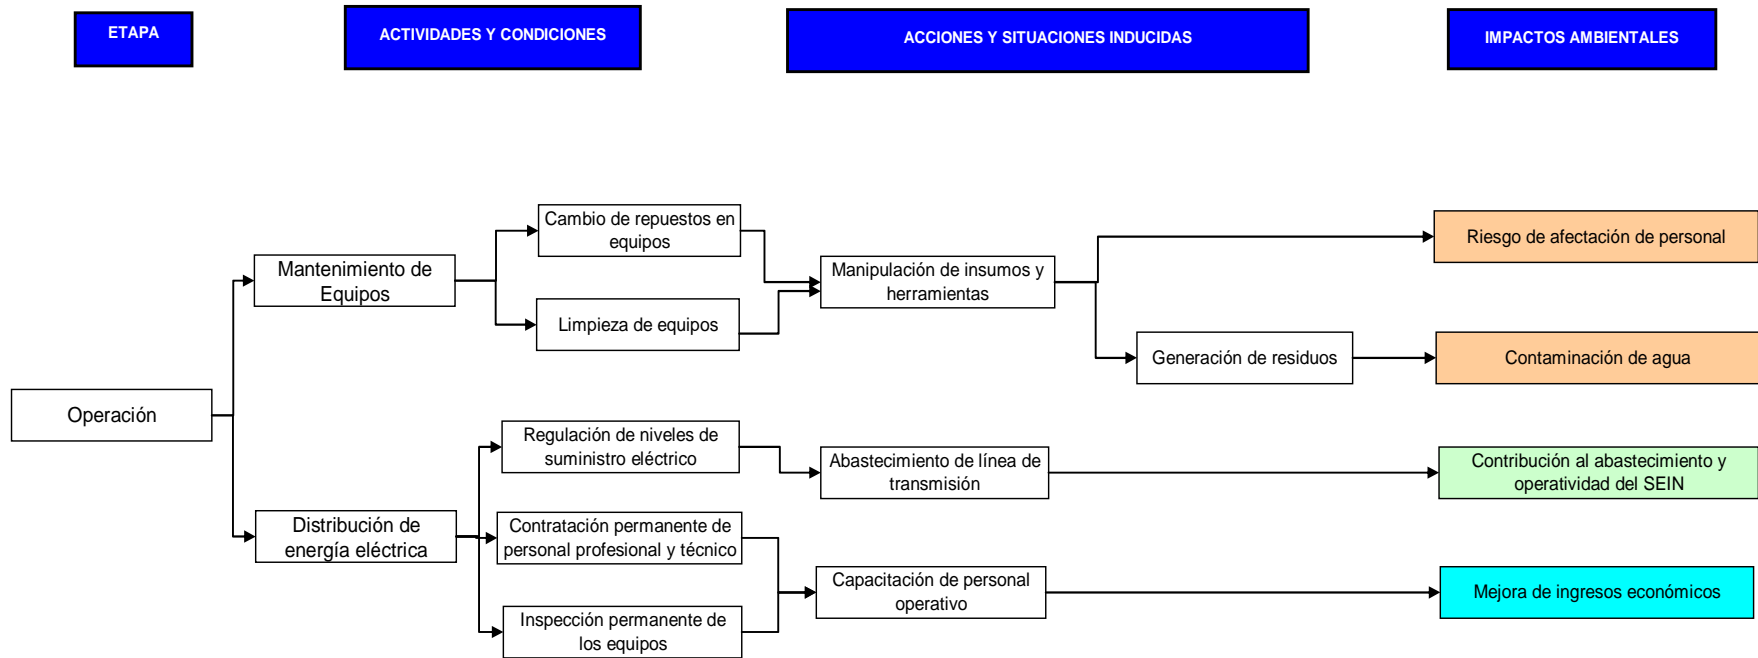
ETAPA

ACTIVIDADES Y CONDICIONES

ACCIONES Y SITUACIONES INDUCIDAS

IMPACTOS AMBIENTALES

Operación

Mantenimiento de Equipos

Cambio de repuestos en equipos

Limpieza de equipos

Manipulación de insumos y herramientas

Riesgo de afectación de personal

Generación de residuos

Contaminación de agua

Distribución de energía eléctrica

Regulación de niveles de suministro eléctrico

Abastecimiento de línea de transmisión

Contribución al abastecimiento y operatividad del SEIN

Contratación permanente de personal profesional y técnico

Inspección permanente de los equipos

Capacitación de personal operativo

Mejora de ingresos económicos